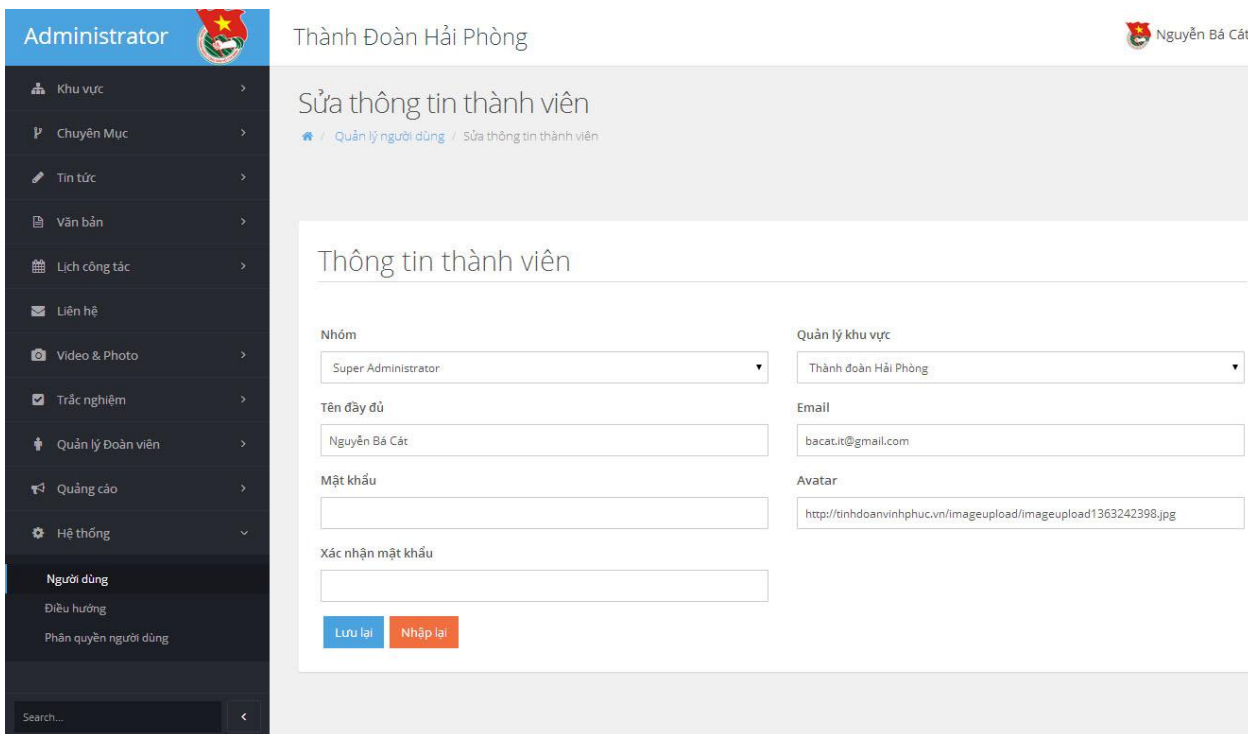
Administrator

Thành Đoàn Hải Phòng

Nguyễn Bá Cát

Khu vực
Chuyên Mục
Tin tức
Văn bản
Lịch công tác
Liên hệ
Video & Photo
Trắc nghiệm
Quản lý Đoàn viên
Quảng cáo
Hệ thống
Người dùng
Điều hướng
Phân quyền người dùng

Search...

Sửa thông tin thành viên

/ Quản lý người dùng / Sửa thông tin thành viên

Thông tin thành viên

Nhóm
Super Administrator

Quản lý khu vực
Thành đoàn Hải Phòng

Tên đầy đủ
Nguyễn Bá Cát

Email
bacat.it@gmail.com

Mật khẩu

Avatar
http://tinhdoanvinhphuc.vn/imageupload/imageupload1363242398.jpg

Xác nhận mật khẩu

Lưu lại
Nhập lại